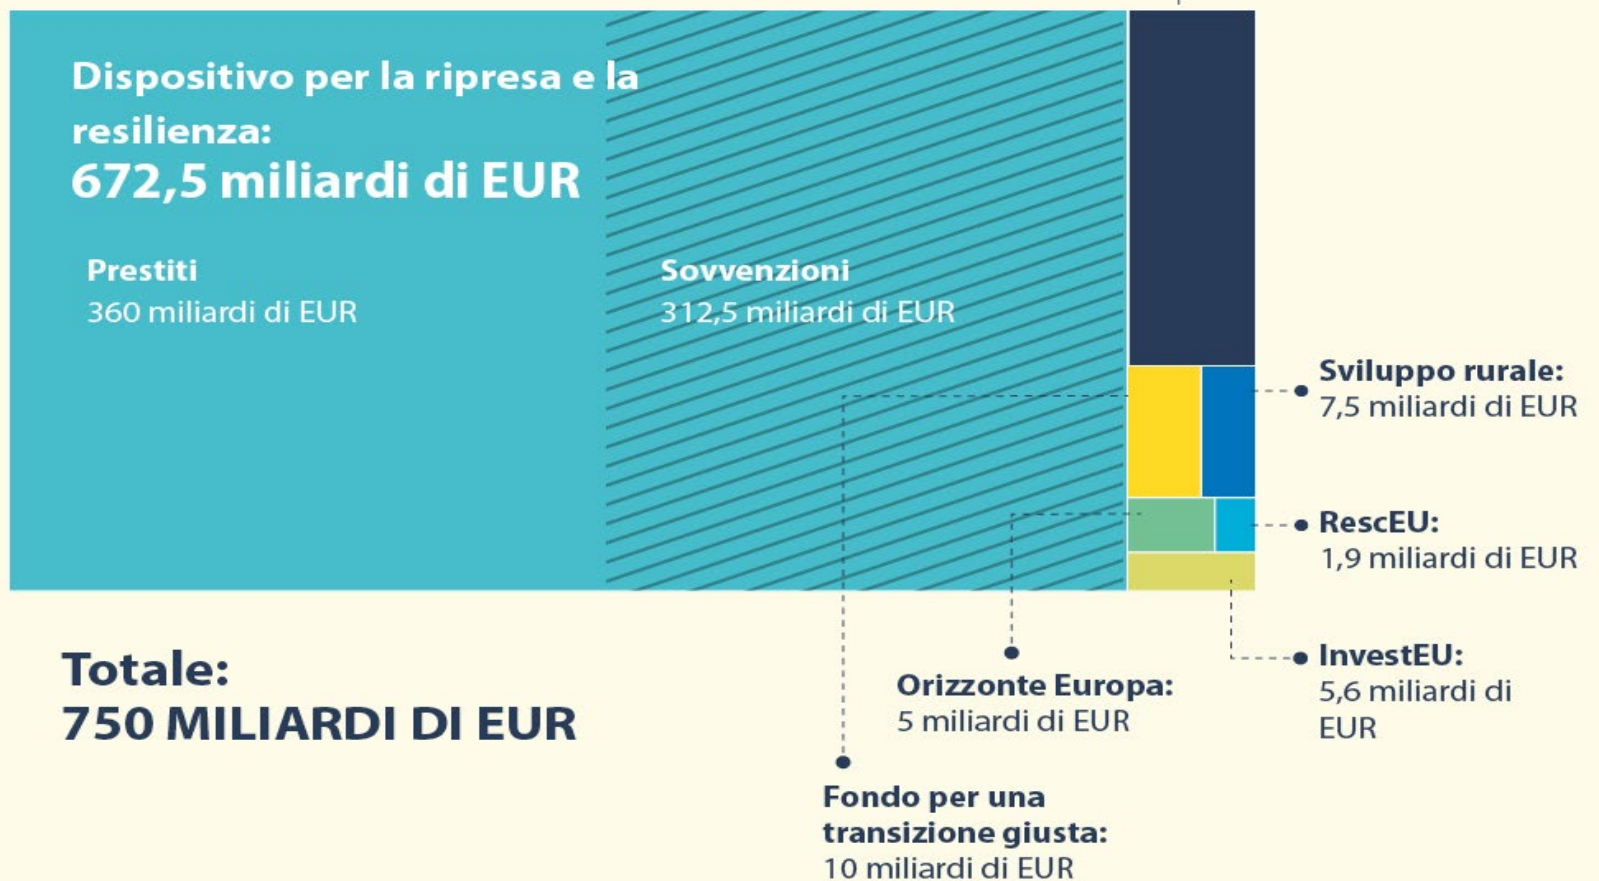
Dispositivo per la ripresa e la resilienza:
672,5 miliardi di EUR

Prestiti
360 miliardi di EUR

Sovvenzioni
312,5 miliardi di EUR

Sviluppo rurale:
7,5 miliardi di EUR

RescEU:
1,9 miliardi di EUR

InvestEU:
5,6 miliardi di EUR

Orizzonte Europa:
5 miliardi di EUR

Fondo per una transizione giusta:
10 miliardi di EUR

Totale:
750 MILIARDI DI EUR